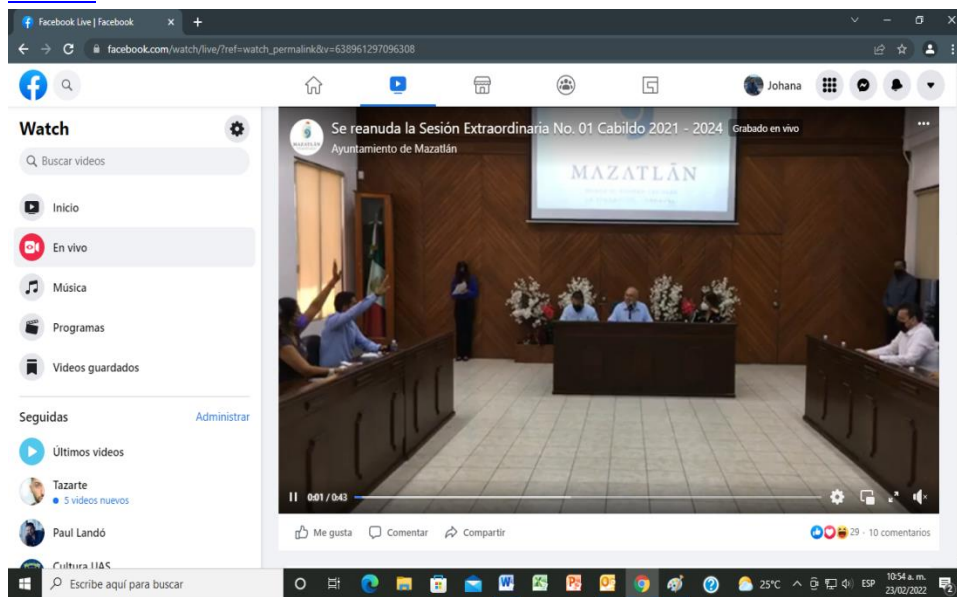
Facebook Live | Facebook

facebook.com/watch/live/?ref=watch_permalink&v=638961297096308

Johana

Watch

Buscar videos

Inicio

En vivo

Música

Programas

Videos guardados

Seguidas

Administrar

Últimos videos

Tazarte

• 5 videos nuevos

Paul Landó

Cultura UAS

Se reanuda la Sesión Extraordinaria No. 01 Cabildo 2021 - 2024 Grabado en vivo

Ayuntamiento de Mazatlán

MAZATLÁN

0:01 / 0:43

Me gusta

Comentar

Compartir

29 · 10 comentarios

Escribe aquí para buscar

25°C

ESP

10:54 a. m.

23/02/2022